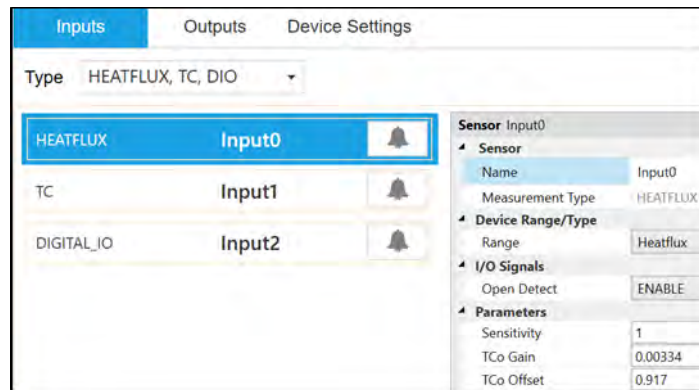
Inputs Outputs Device Settings

Type HEATFLUX, TC, DIO

HEATFLUX Input0

TC Input1

DIGITAL_IO Input2

Sensor Input0

Sensor

| Name | Input0 |
|---|---|
| Measurement Type | HEATFLUX |

Device Range/Type

| Range | Heatflux |
|---|---|

I/O Signals

| Open Detect | ENABLE |
|---|---|

Parameters

| Sensitivity | 1 |
|---|---|
| TCo Gain | 0.00334 |
| TCo Offset | 0.917 |